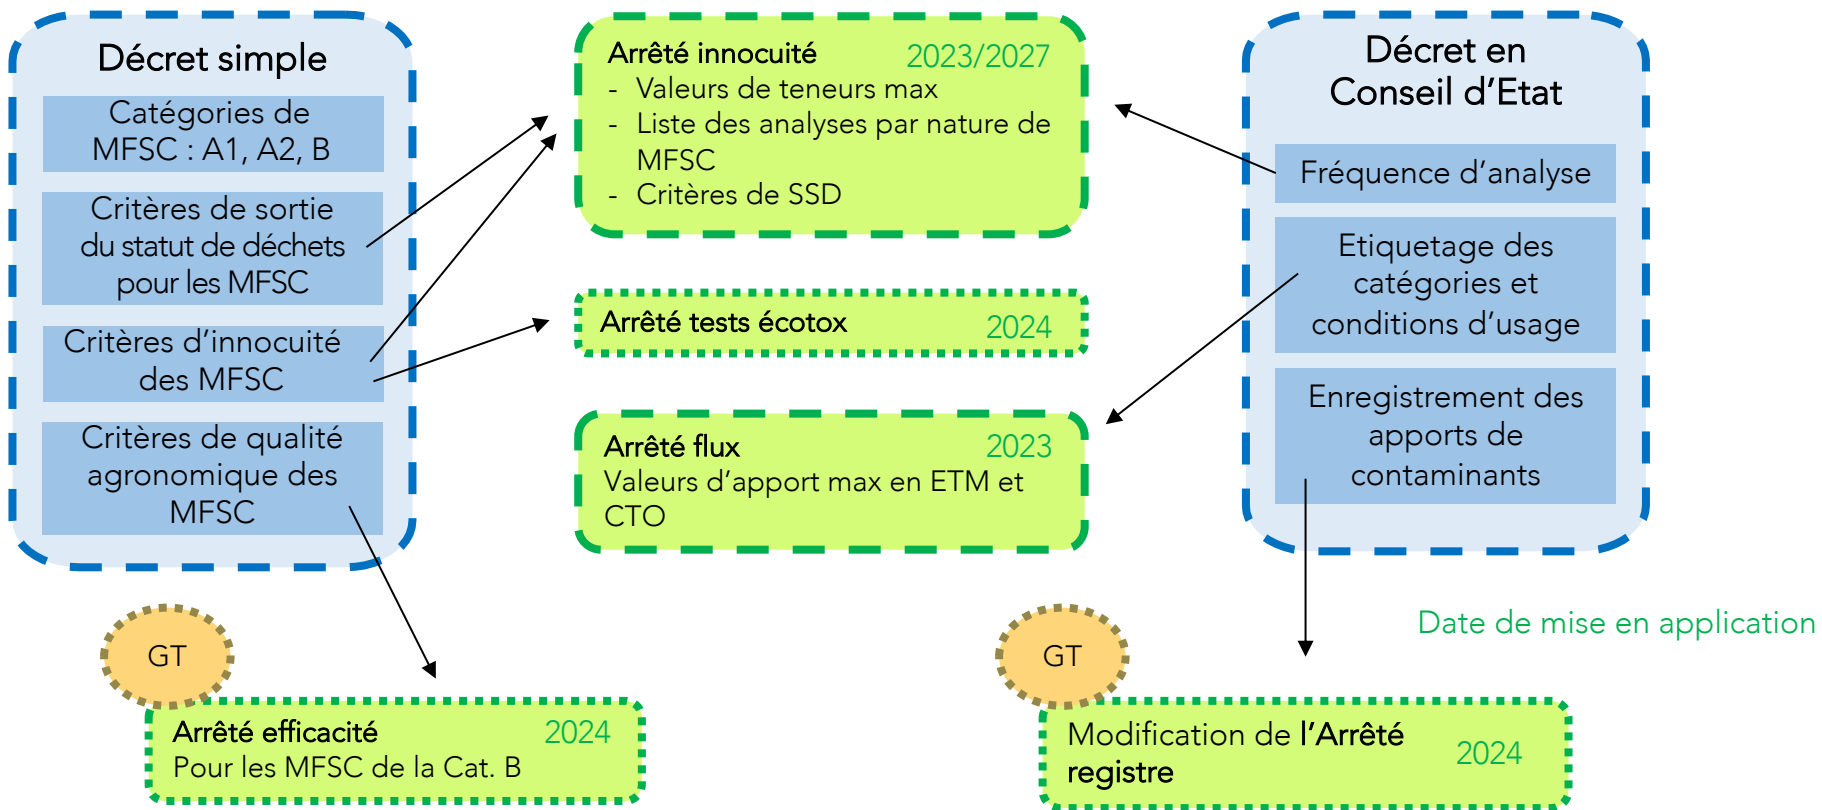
Décret simple

Catégories de MFSC : A1, A2, B

Critères de sortie du statut de déchets pour les MFSC

Critères d'innocuité des MFSC

Critères de qualité agronomique des MFSC

Arrêté innocuité 2023/2027
- Valeurs de teneurs max
- Liste des analyses par nature de MFSC
- Critères de SSD

Arrêté tests écotox 2024

Arrêté flux 2023
Valeurs d'apport max en ETM et CTO

Décret en Conseil d'Etat

Fréquence d'analyse

Etiquetage des catégories et conditions d'usage

Enregistrement des apports de contaminants

Date de mise en application

GT

Arrêté efficacité 2024
Pour les MFSC de la Cat. B

GT

Modification de l'Arrêté registre 2024